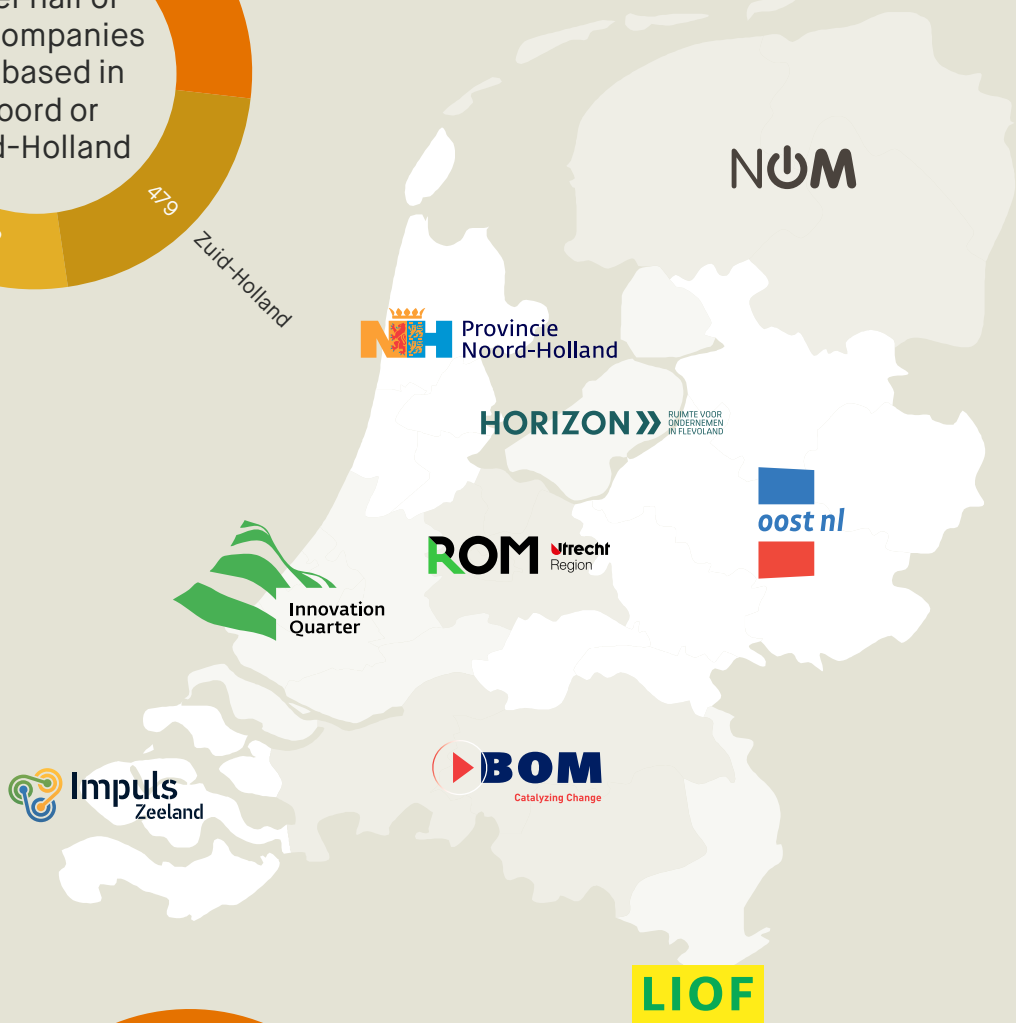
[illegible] half of
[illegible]ompanies
based in
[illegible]oord or
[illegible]-Holland

479

Zuid-Holland

NOM

Provincie
Noord-Holland

HORIZON RUIMTE VOOR ONDERNEMEN IN FLEVOLAND

oost nl

ROM Utrecht Region

Innovation
Quarter

Impuls
Zeeland

BOM
Catalyzing Change

LIOF